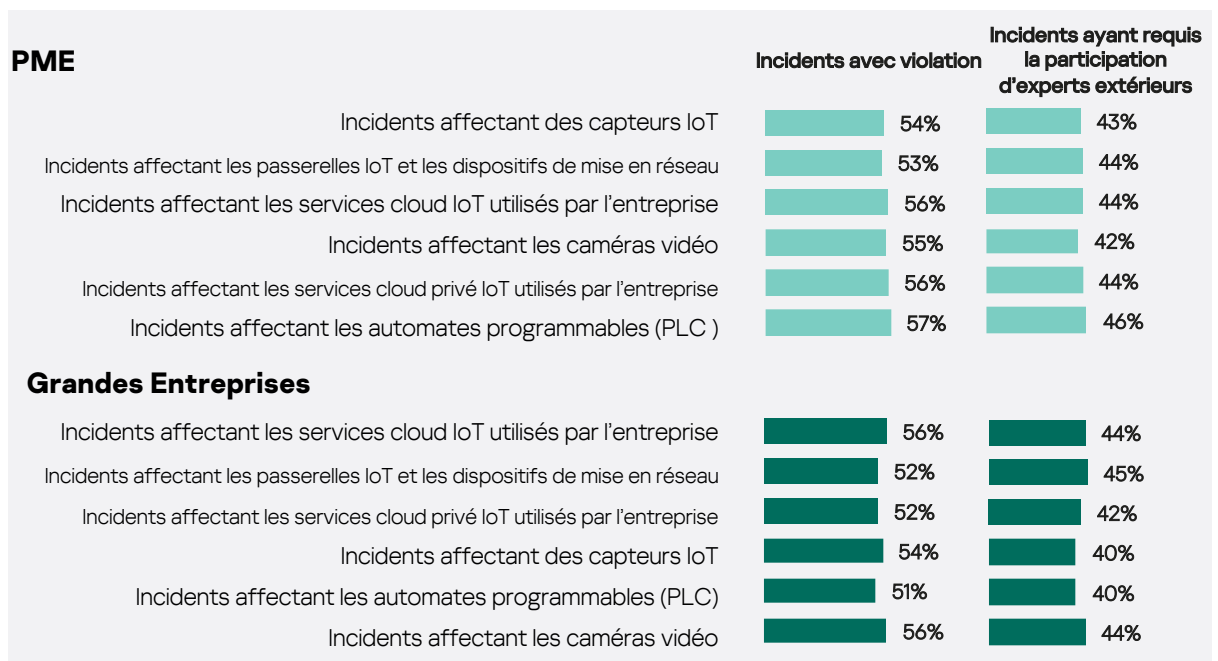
PME

| | Incidents avec violation | Incidents ayant requis la participation d'experts extérieurs |
|---|---|---|
| Incidents affectant des capteurs IoT | 54% | 43% |
| Incidents affectant les passerelles IoT et les dispositifs de mise en réseau | 53% | 44% |
| Incidents affectant les services cloud IoT utilisés par l'entreprise | 56% | 44% |
| Incidents affectant les caméras vidéo | 55% | 42% |
| Incidents affectant les services cloud privé IoT utilisés par l'entreprise | 56% | 44% |
| Incidents affectant les automates programmables (PLC ) | 57% | 46% |

Grandes Entreprises

| | Incidents avec violation | Incidents ayant requis la participation d'experts extérieurs |
|---|---|---|
| Incidents affectant les services cloud IoT utilisés par l'entreprise | 56% | 44% |
| Incidents affectant les passerelles IoT et les dispositifs de mise en réseau | 52% | 45% |
| Incidents affectant les services cloud privé IoT utilisés par l'entreprise | 52% | 42% |
| Incidents affectant des capteurs IoT | 54% | 40% |
| Incidents affectant les automates programmables (PLC) | 51% | 40% |
| Incidents affectant les caméras vidéo | 56% | 44% |